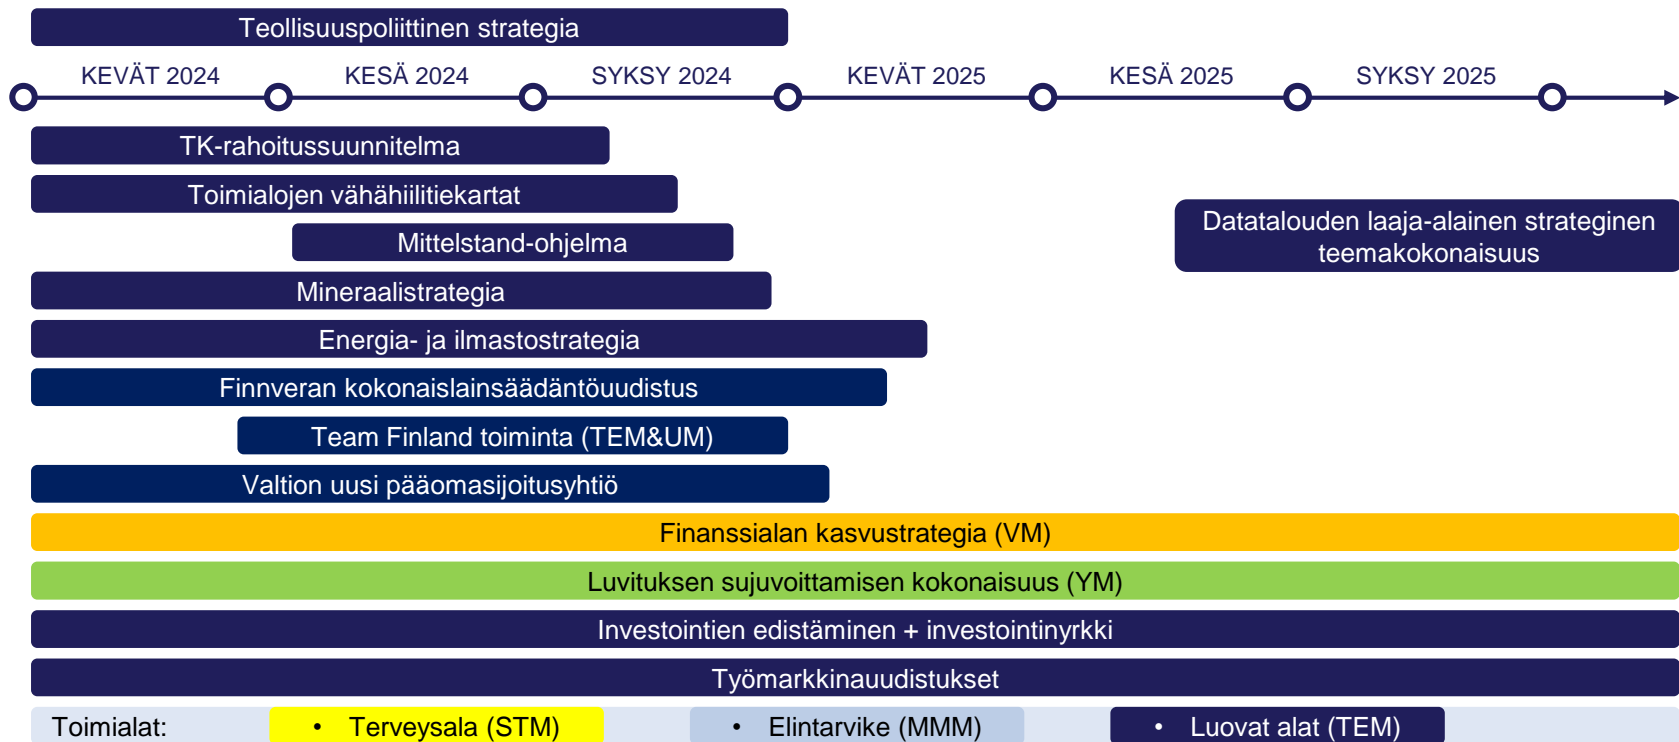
Teollisuuspoliittinen strategia

KEVÄT 2024
KESÄ 2024
SYKSY 2024
KEVÄT 2025
KESÄ 2025
SYKSY 2025

TK-rahoitussuunnitelma

Toimialojen vähähiilitiekartat

Mittelstand-ohjelma

Datatalouden laaja-alainen strateginen teemakokonaisuus

Mineraalistrategia

Energia- ja ilmastostrategia

Finnveran kokonaislainsäädäntöuudistus

Team Finland toiminta (TEM&UM)

Valtion uusi pääomasijoitusyhtiö

Finanssialan kasvustrategia (VM)

Luvituksen sujuvoittamisen kokonaisuus (YM)

Investointien edistäminen + investointinyrkki

Työmarkkinauudistukset

Toimialat:
• Terveysala (STM)
• Elintarvike (MMM)
• Luovat alat (TEM)